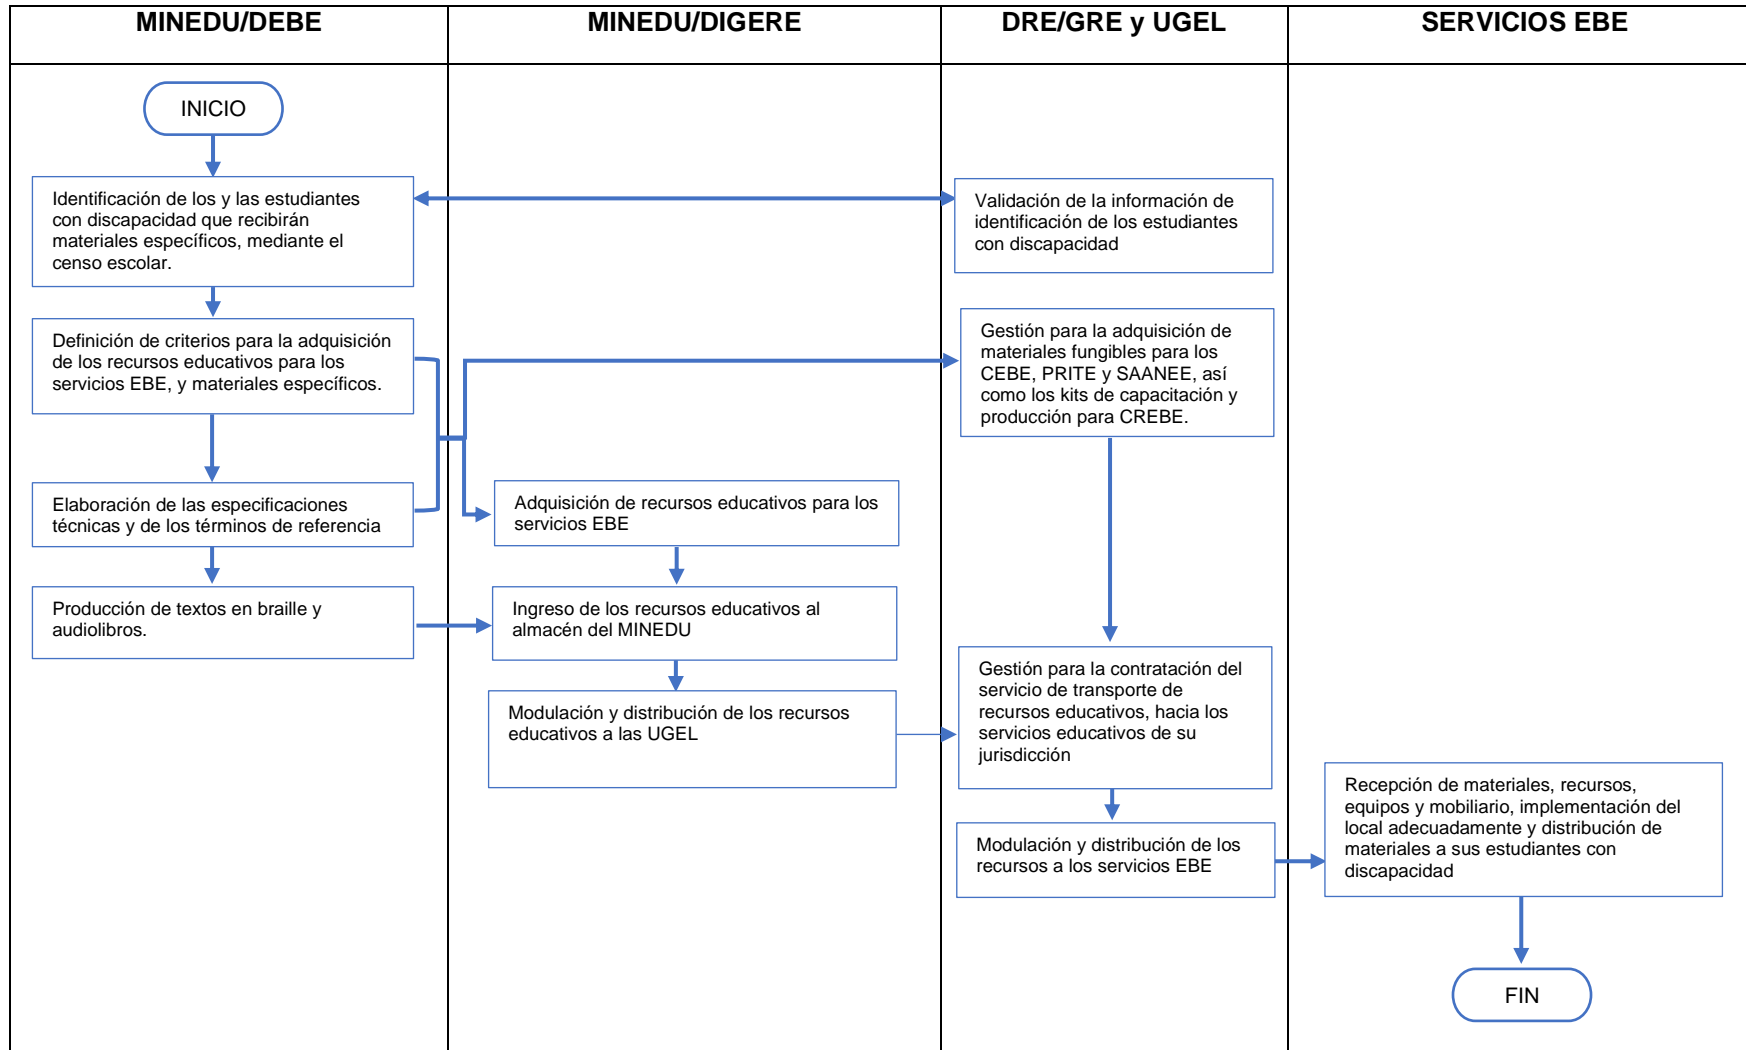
MINEDU/DEBE

MINEDU/DIGERE

DRE/GRE y UGEL

SERVICIOS EBE

INICIO

Identificación de los y las estudiantes con discapacidad que recibirán materiales específicos, mediante el censo escolar.

Validación de la información de identificación de los estudiantes con discapacidad

Definición de criterios para la adquisición de los recursos educativos para los servicios EBE, y materiales específicos.

Gestión para la adquisición de materiales fungibles para los CEBE, PRITE y SAANEE, así como los kits de capacitación y producción para CREBE.

Elaboración de las especificaciones técnicas y de los términos de referencia

Adquisición de recursos educativos para los servicios EBE

Producción de textos en braille y audiolibros.

Ingreso de los recursos educativos al almacén del MINEDU

Modulación y distribución de los recursos educativos a las UGEL

Gestión para la contratación del servicio de transporte de recursos educativos, hacia los servicios educativos de su jurisdicción

Modulación y distribución de los recursos a los servicios EBE

Recepción de materiales, recursos, equipos y mobiliario, implementación del local adecuadamente y distribución de materiales a sus estudiantes con discapacidad

FIN